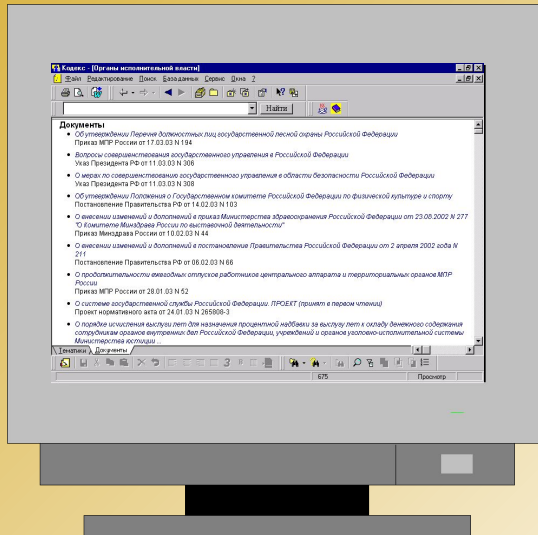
Кодекс - [Органы исполнительной власти]

Файл Редактирование Поиск База данных Сервис Окна ?

Найти

Документы

Об утверждении Перечня должностных лиц государственной лесной охраны Российской Федерации
Приказ МПР России от 17.03.03 N 194

Вопросы совершенствования государственного управления в Российской Федерации
Указ Президента РФ от 11.03.03 N 306

О мерах по совершенствованию государственного управления в области безопасности Российской Федерации
Указ Президента РФ от 11.03.03 N 308

Об утверждении Положения о Государственном комитете Российской Федерации по физической культуре и спорту
Постановление Правительства РФ от 14.02.03 N 103

О внесении изменений и дополнений в приказ Министерства здравоохранения Российской Федерации от 23.08.2002 N 277 "О Комитете Минздрава России по выставочной деятельности"
Приказ Минздрава России от 10.02.03 N 44

О внесении изменений и дополнений в постановление Правительства Российской Федерации от 2 апреля 2002 года N 211
Постановление Правительства РФ от 08.02.03 N 66

О продолжительности ежегодных отпусков работников центрального аппарата и территориальных органов МПР России
Приказ МПР России от 28.01.03 N 52

О системе государственной службы Российской Федерации. ПРОЕКТ (принят в первом чтении)
Проект нормативного акта от 24.01.03 N 265806-3

О порядке исчисления выслуги лет для назначения процентной надбавки за выслугу лет к окладу денежного содержания сотрудникам органов внутренних дел Российской Федерации, учреждений и органов уголовно-исполнительной системы Министерства юстиции ...

Тематика Документы

675 Просмотр